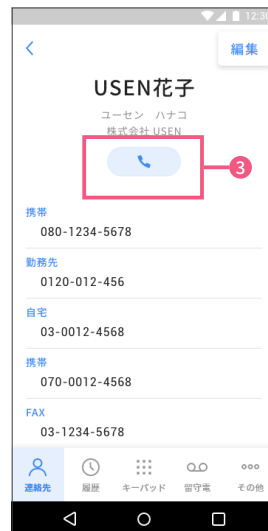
12:30

<

編集

USEN花子

ユーセン ハナコ

株式会社 USEN

3

携帯

080-1234-5678

勤務先

0120-012-456

自宅

03-0012-4568

携帯

070-0012-4568

FAX

03-1234-5678

連絡先 履歴 キーパッド 留守電 その他